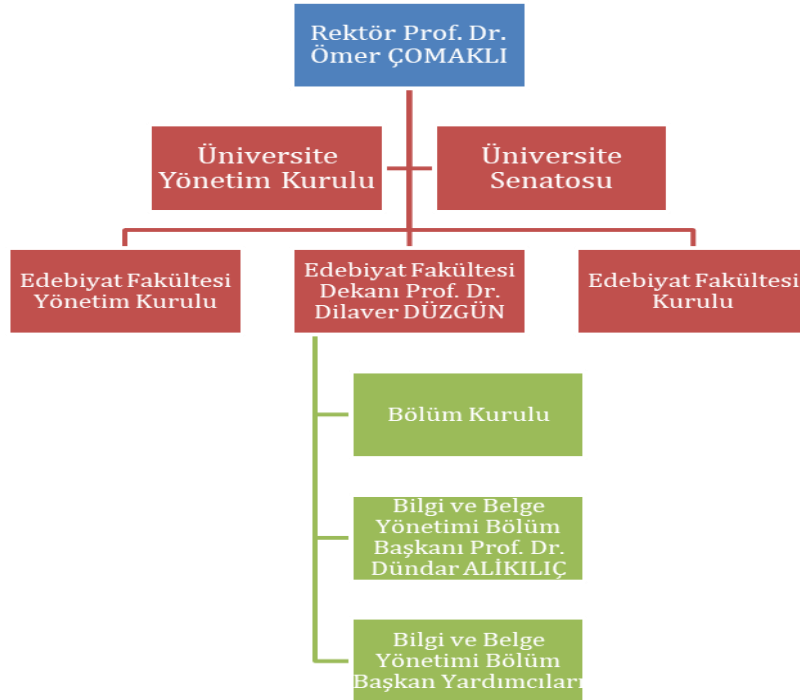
Rektör Prof. Dr. Ömer ÇOMAKLI

Üniversite Yönetim Kurulu

Üniversite Senatosu

Edebiyat Fakültesi Yönetim Kurulu

Edebiyat Fakültesi Dekanı Prof. Dr. Dilaver DÜZGÜN

Edebiyat Fakültesi Kurulu

Bölüm Kurulu

Bilgi ve Belge Yönetimi Bölüm Başkanı Prof. Dr. Dündar ALİKILIÇ

Bilgi ve Belge Yönetimi Bölüm Başkan Yardımcıları